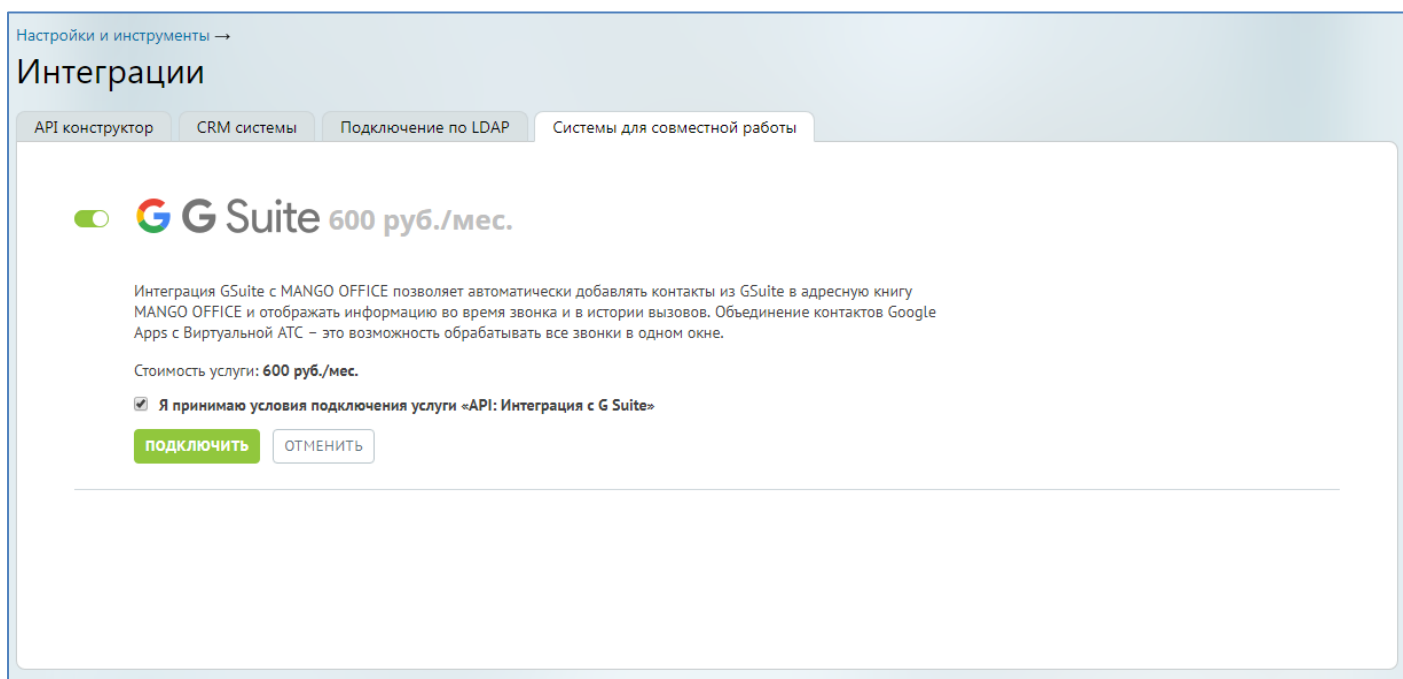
Настройки и инструменты →

Интеграции

API конструктор | CRM системы | Подключение по LDAP | Системы для совместной работы

G Suite 600 руб./мес.

Интеграция GSuite с MANGO OFFICE позволяет автоматически добавлять контакты из GSuite в адресную книгу MANGO OFFICE и отображать информацию во время звонка и в истории вызовов. Объединение контактов Google Apps с Виртуальной АТС – это возможность обрабатывать все звонки в одном окне.

Стоимость услуги: 600 руб./мес.

Я принимаю условия подключения услуги «API: Интеграция с G Suite»

ПОДКЛЮЧИТЬ | ОТМЕНИТЬ